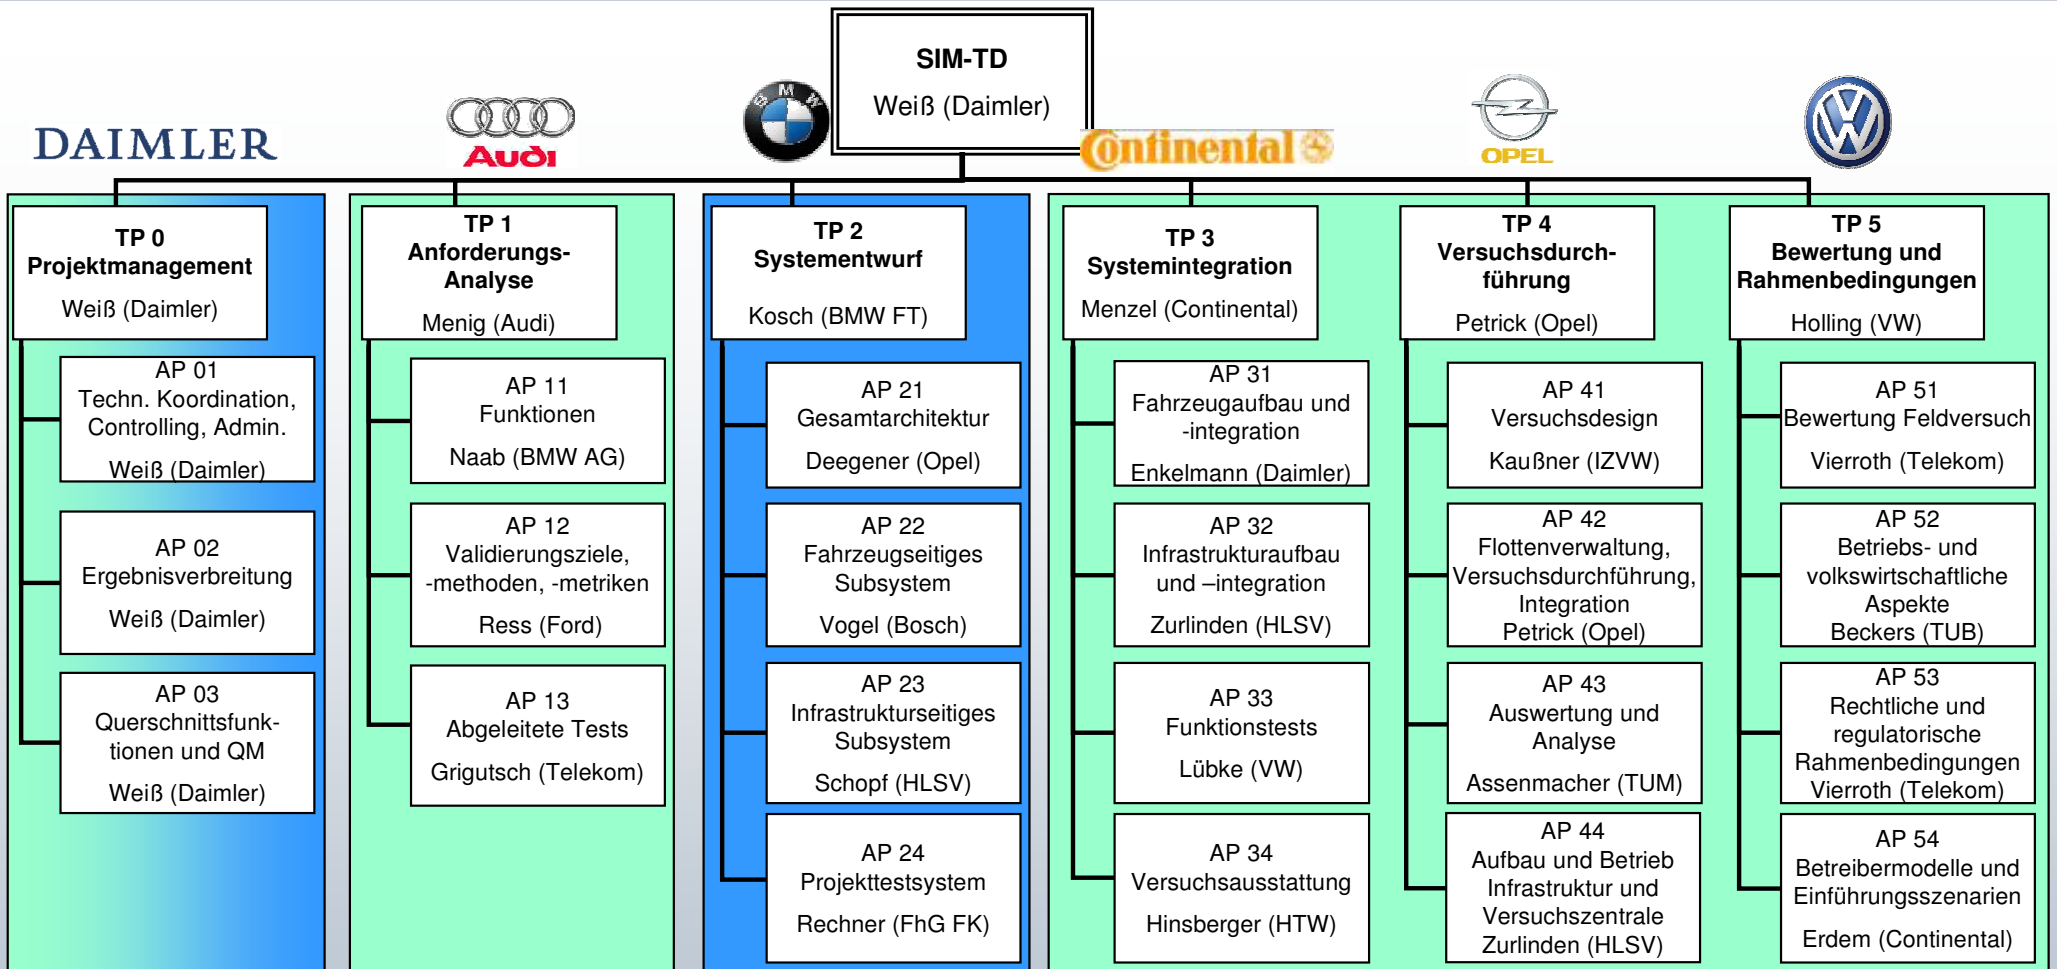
SIM-TD
Weiß (Daimler)

DAIMLER
Audi
BMW
Continental
OPEL

TP 0
Projektmanagement
Weiß (Daimler)

AP 01
Techn. Koordination, Controlling, Admin.
Weiß (Daimler)

AP 02
Ergebnisverbreitung
Weiß (Daimler)

AP 03
Querschnittsfunktionen und QM
Weiß (Daimler)

TP 1
Anforderungs-Analyse
Menig (Audi)

AP 11
Funktionen
Naab (BMW AG)

AP 12
Validierungsziele, -methoden, -metriken
Ress (Ford)

AP 13
Abgeleitete Tests
Grigutsch (Telekom)

TP 2
Systementwurf
Kosch (BMW FT)

AP 21
Gesamtarchitektur
Deegener (Opel)

AP 22
Fahrzeugseitiges Subsystem
Vogel (Bosch)

AP 23
Infrastrukturseitiges Subsystem
Schopf (HLSV)

AP 24
Projekttestsystem
Rechner (FhG FK)

TP 3
Systemintegration
Menzel (Continental)

AP 31
Fahrzeugaufbau und -integration
Enkelmann (Daimler)

AP 32
Infrastrukturaufbau und –integration
Zurlinden (HLSV)

AP 33
Funktionstests
Lübke (VW)

AP 34
Versuchsausstattung
Hinsberger (HTW)

TP 4
Versuchsdurchführung
Petrick (Opel)

AP 41
Versuchsdesign
Kaußner (IZVW)

AP 42
Flottenverwaltung, Versuchsdurchführung, Integration
Petrick (Opel)

AP 43
Auswertung und Analyse
Assenmacher (TUM)

AP 44
Aufbau und Betrieb Infrastruktur und Versuchszentrale
Zurlinden (HLSV)

TP 5
Bewertung und Rahmenbedingungen
Holling (VW)

AP 51
Bewertung Feldversuch
Vierroth (Telekom)

AP 52
Betriebs- und volkswirtschaftliche Aspekte
Beckers (TUB)

AP 53
Rechtliche und regulatorische Rahmenbedingungen
Vierroth (Telekom)

AP 54
Betreibermodelle und Einführungsszenarien
Erdem (Continental)